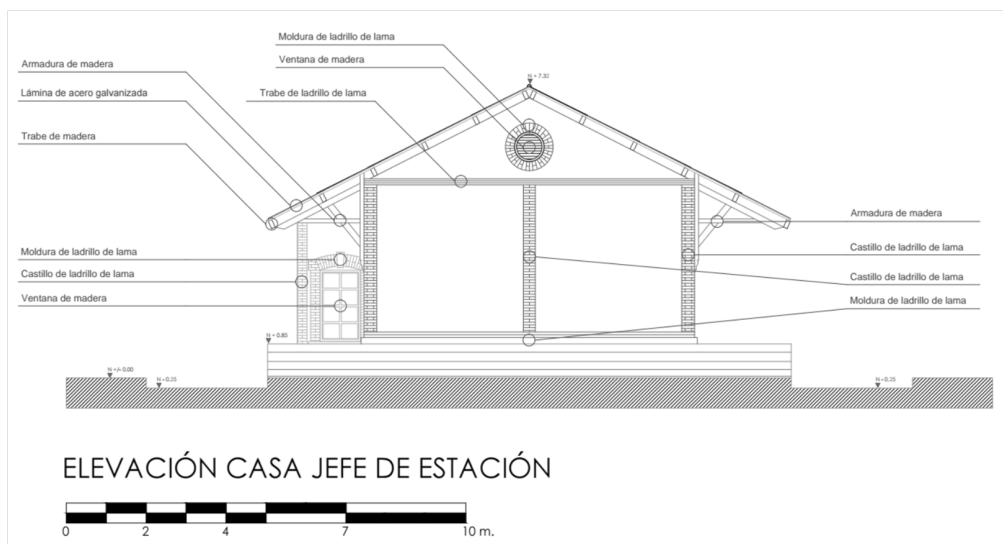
Moldura de ladrillo de lama
Ventana de madera
Armadura de madera
N + 7.32
Lámina de acero galvanizada
Trabe de ladrillo de lama
Trabe de madera
Armadura de madera
Moldura de ladrillo de lama
Castillo de ladrillo de lama
Castillo de ladrillo de lama
Castillo de ladrillo de lama
Ventana de madera
Moldura de ladrillo de lama
N + 0.85
N +/- 0.00
N + 0.25
N + 0.25

ELEVACIÓN CASA JEFE DE ESTACIÓN

0 2 4 7 10 m.